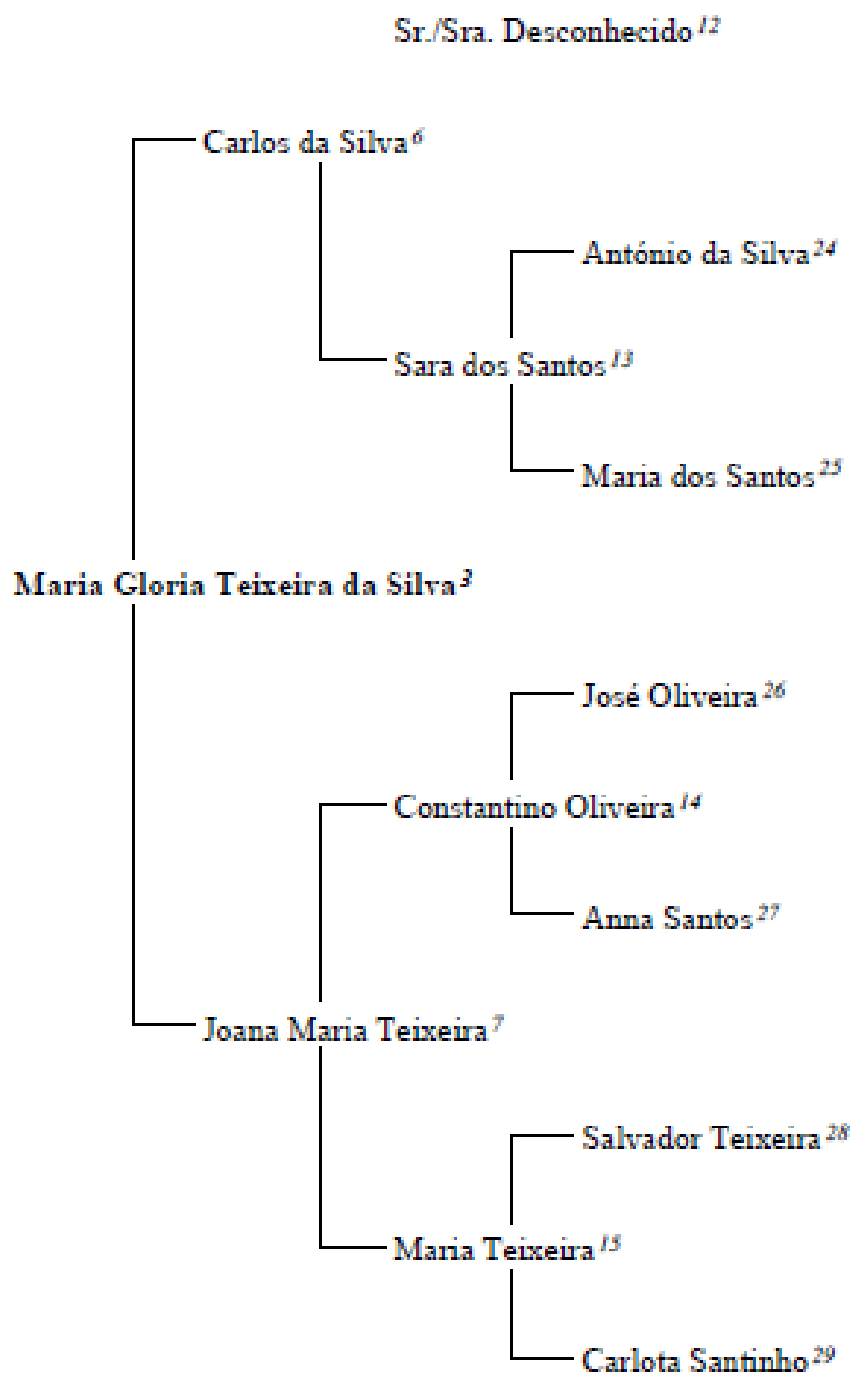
Sr./Sra. Desconhecido$^{12}$

Carlos da Silva$^{6}$

António da Silva$^{24}$

Sara dos Santos$^{13}$

Maria dos Santos$^{25}$

Maria Gloria Teixeira da Silva$^{3}$

José Oliveira$^{26}$

Constantino Oliveira$^{14}$

Anna Santos$^{27}$

Joana Maria Teixeira$^{7}$

Salvador Teixeira$^{28}$

Maria Teixeira$^{15}$

Carlota Santinho$^{29}$